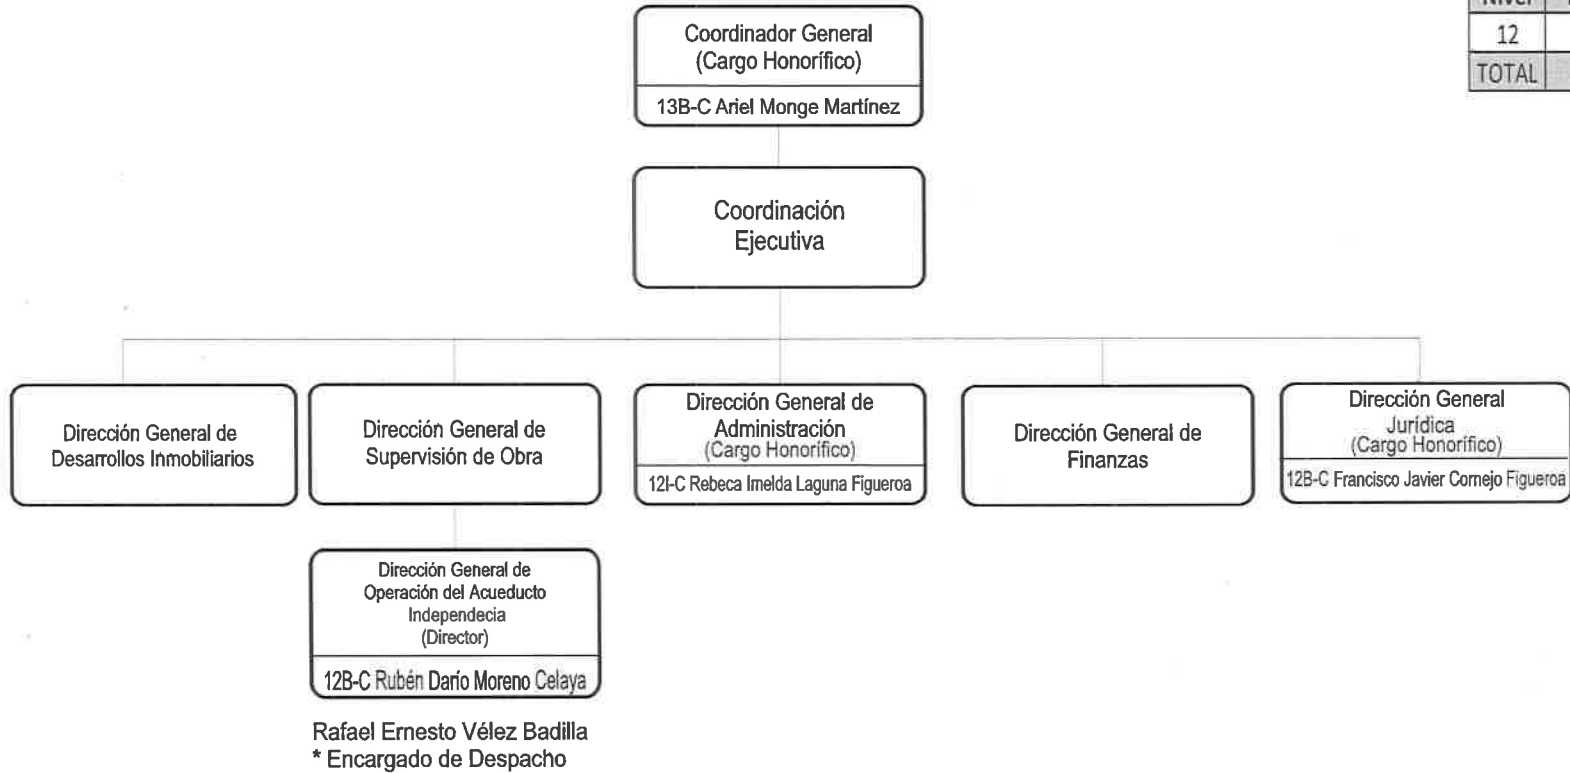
Nivel
12
TOTAL

Coordinador General
(Cargo Honorífico)
13B-C Ariel Monge Martínez

Coordinación Ejecutiva

Dirección General de Desarrollos Inmobiliarios

Dirección General de Supervisión de Obra

Dirección General de Administración
(Cargo Honorífico)
12I-C Rebeca Imelda Laguna Figueroa

Dirección General de Finanzas

Dirección General Jurídica
(Cargo Honorífico)
12B-C Francisco Javier Cornejo Figueroa

Dirección General de Operación del Acueducto Independecia
(Director)
12B-C Rubén Darío Moreno Celaya

Rafael Ernesto Vélez Badilla
* Encargado de Despacho